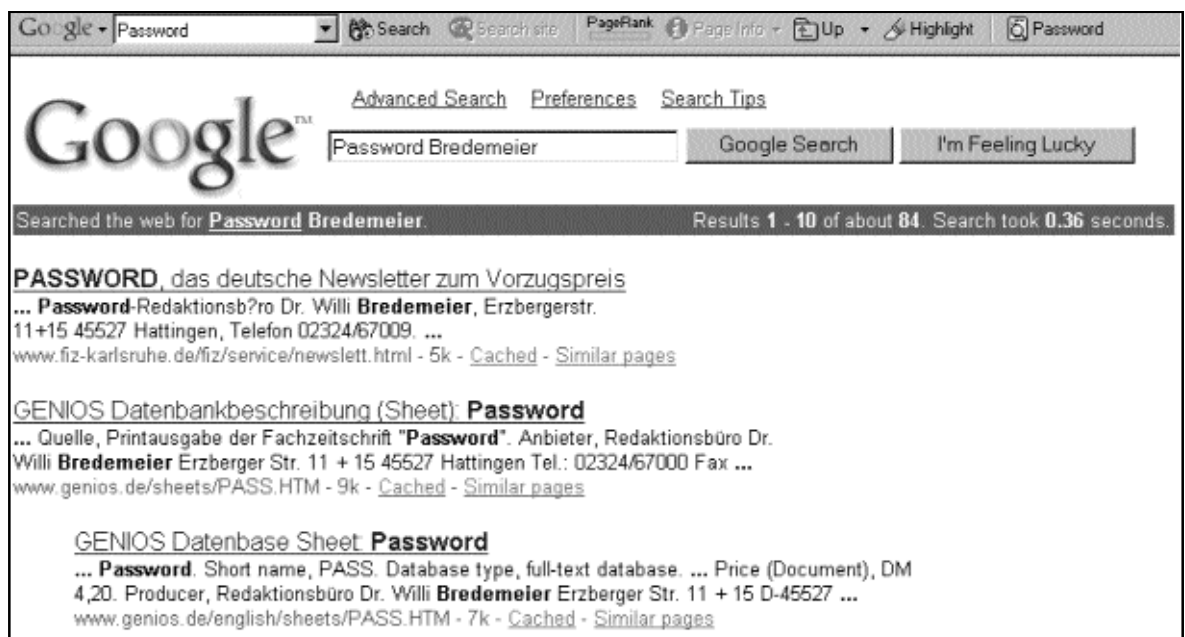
Google - Password Search Search site PageRank Page Info - Up - Highlight Password

Google™

Advanced Search Preferences Search Tips

Password Bredemeier

Google Search I'm Feeling Lucky

Searched the web for Password Bredemeier. Results 1 - 10 of about 84. Search took 0.36 seconds.

PASSWORD, das deutsche Newsletter zum Vorzugspreis
... Password-Redaktionsb?ro Dr. Willi Bredemeier, Erzbergerstr. 11+15 45527 Hattingen, Telefon 02324/67009. ...
www.fiz-karlsruhe.de/fiz/service/newslett.html - 5k - Cached - Similar pages

GENIOS Datenbankbeschreibung (Sheet): Password
... Quelle, Printausgabe der Fachzeitschrift "Password". Anbieter, Redaktionsbüro Dr. Willi Bredemeier Erzberger Str. 11 + 15 45527 Hattingen Tel.: 02324/67000 Fax ...
www.genios.de/sheets/PASS.HTM - 9k - Cached - Similar pages

GENIOS Datenbase Sheet: Password
... Password. Short name, PASS. Database type, full-text database. ... Price (Document), DM 4,20. Producer, Redaktionsbüro Dr. Willi Bredemeier Erzberger Str. 11 + 15 D-45527 ...
www.genios.de/english/sheets/PASS.HTM - 7k - Cached - Similar pages